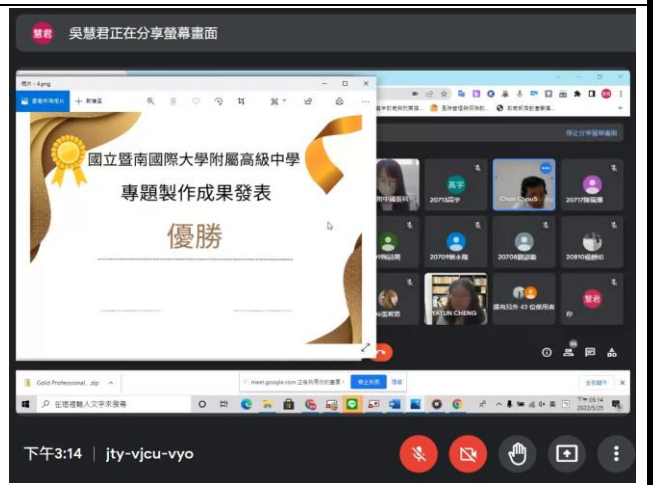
慧君 吳慧君正在分享螢幕畫面

相片 - 4.png

查看所有相片 + 新增至

國立暨南國際大學附屬高級中學

專題製作成果發表

優勝

停止分享螢幕畫面

高宇

20713高宇

Chin Chou5

20717陳葳珊

20709柳本雅

20708劉諺徽

20810楊靜如

YATUN CHENG

還有另外 43 位使用者

慧君

你

Gold Professional....zip

meet.google.com 正在共用您的畫面。 停止共用 隱藏

全部顯示

在這裡輸入文字來搜尋

下午 03:14 2022/5/25

下午3:14 | jty-vjcu-vyo